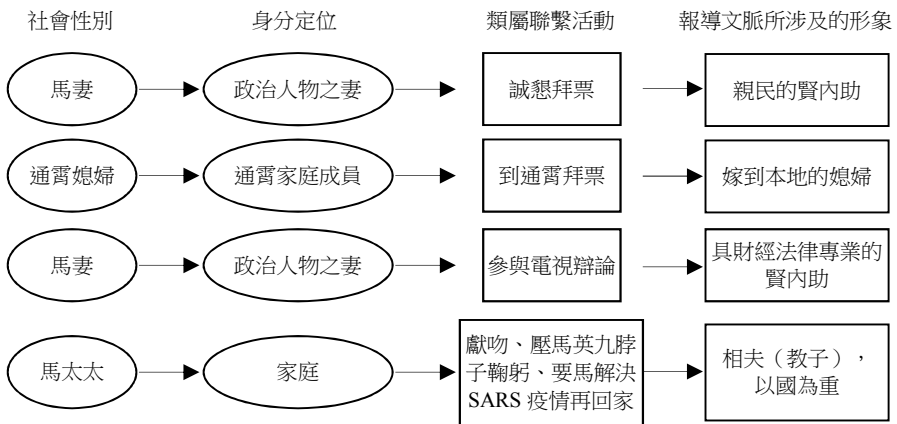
社會性別 身分定位 類屬聯繫活動 報導文脈所涉及的形象

馬妻 政治人物之妻 誠懇拜票 親民的賢內助

通霄媳婦 通霄家庭成員 到通霄拜票 嫁到本地的媳婦

馬妻 政治人物之妻 參與電視辯論 具財經法律專業的賢內助

馬太太 家庭 獻吻、壓馬英九脖子鞠躬、要馬解決SARS疫情再回家 相夫（教子），以國為重